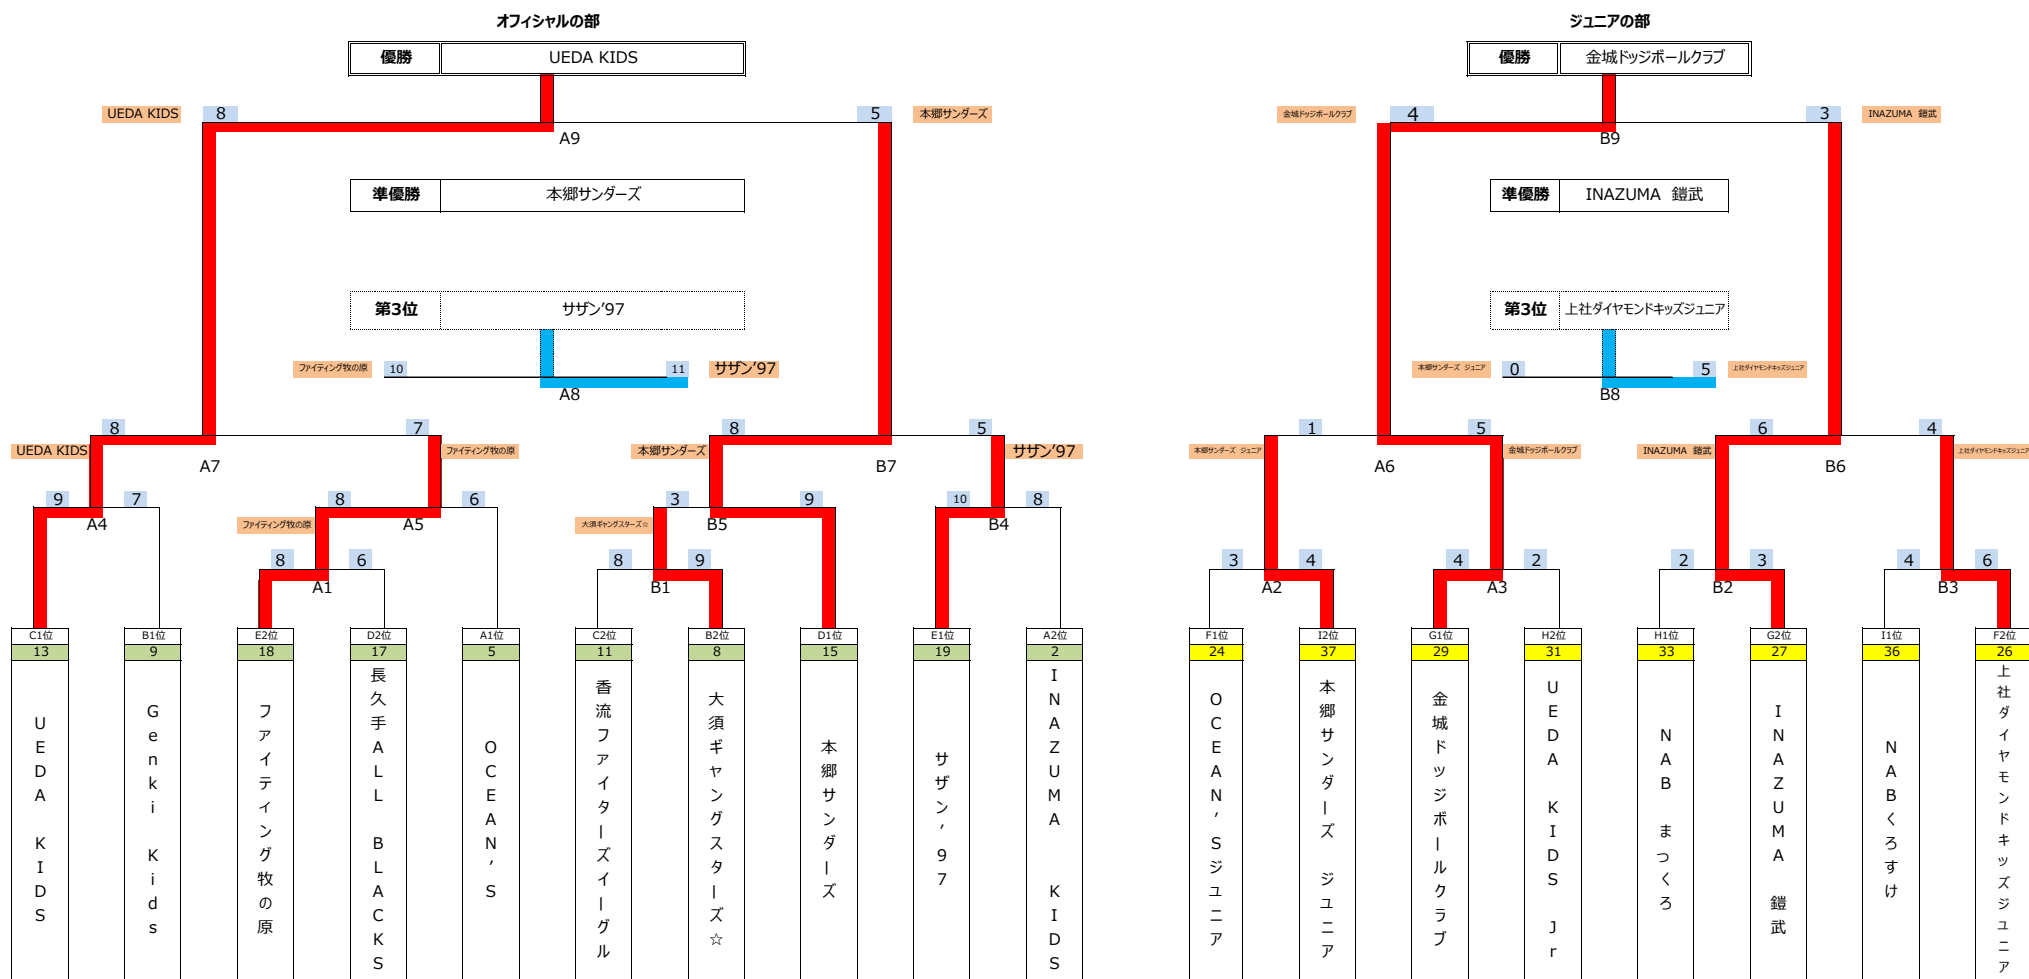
オフィシャルの部

| 優勝 | UEDA KIDS |
|---|---|

UEDA KIDS 8 5 本郷サンダーズ
A9

| 準優勝 | 本郷サンダーズ |
|---|---|

| 第3位 | サザン'97 |
|---|---|

ファイティング牧の原 10 11 サザン'97
A8

UEDA KIDS 8 7 ファイティング牧の原
A7
本郷サンダーズ 8 5 サザン'97
B7

9 7 A4
ファイティング牧の原 8 6 A5
大須ギャングスターズ☆ 3 9 B5
10 8 B4

8 6 A1
8 9 B1

| C1位 | B1位 | E2位 | D2位 | A1位 | C2位 | B2位 | D1位 | E1位 | A2位 |
|---|---|---|---|---|---|---|---|---|---|
| 13 | 9 | 18 | 17 | 5 | 11 | 8 | 15 | 19 | 2 |
| UEDA KIDS | Genki Kids | ファイティング牧の原 | 長久手ALL BLACKS | OCEAN'S | 香流ファイターズイーグル | 大須ギャングスターズ☆ | 本郷サンダーズ | サザン'97 | INAZUMA KIDS |

ジュニアの部

| 優勝 | 金城ドッジボールクラブ |
|---|---|

金城ドッジボールクラブ 4 3 INAZUMA 鎧武
B9

| 準優勝 | INAZUMA 鎧武 |
|---|---|

| 第3位 | 上社ダイヤモンドキッズジュニア |
|---|---|

本郷サンダーズ ジュニア 0 5 上社ダイヤモンドキッズジュニア
B8

本郷サンダーズ ジュニア 1 5 金城ドッジボールクラブ
A6
INAZUMA 鎧武 6 4 上社ダイヤモンドキッズジュニア
B6

3 4 A2
4 2 A3
2 3 B2
4 6 B3

| F1位 | I2位 | G1位 | H2位 | H1位 | G2位 | I1位 | F2位 |
|---|---|---|---|---|---|---|---|
| 24 | 37 | 29 | 31 | 33 | 27 | 36 | 26 |
| OCEAN'Sジュニア | 本郷サンダーズ ジュニア | 金城ドッジボールクラブ | UEDA KIDS Jr | NAB まつくろ | INAZUMA 鎧武 | NABくろすけ | 上社ダイヤモンドキッズジュニア |